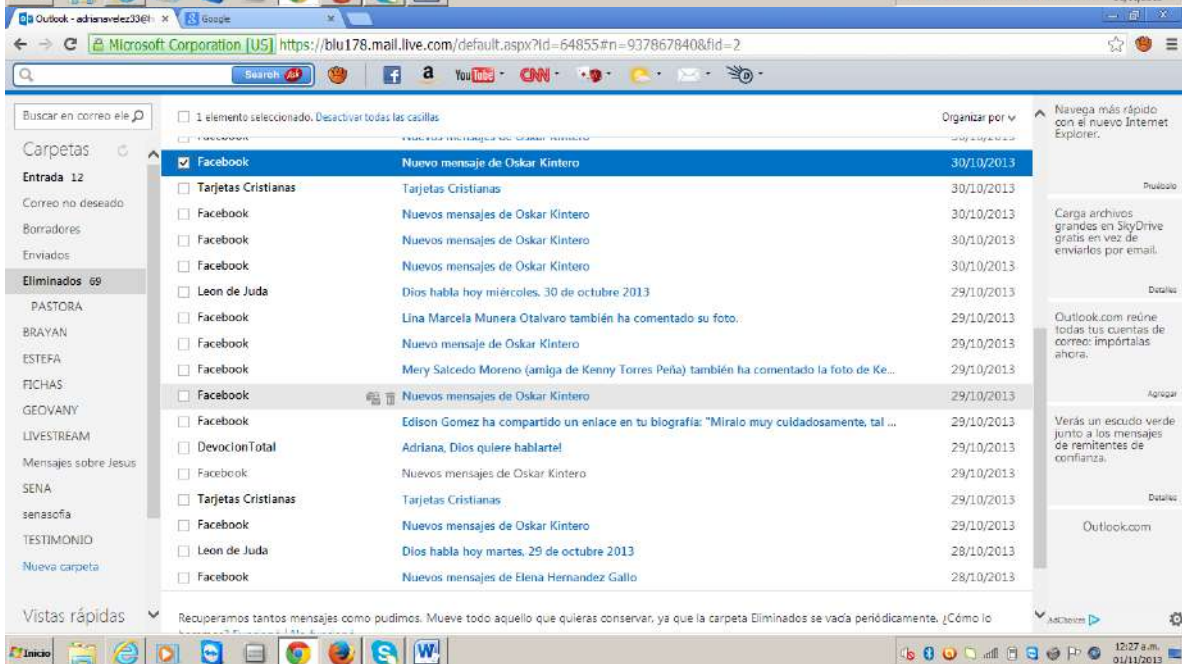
Outlook - adrianavelez33@ ×
Google ×
Microsoft Corporation [US] https://blu178.mail.live.com/default.aspx?id=64855#n=937867840&fid=2
Search
You Tube · CNN ·

Buscar en correo ele
Carpetas
Entrada 12
Correo no deseado
Borradores
Enviados
Eliminados 69
PASTORA
BRAYAN
ESTEFA
FICHAS
GEOVANY
LIVESTREAM
Mensajes sobre Jesus
SENA
senasofia
TESTIMONIO
Nueva carpeta
Vistas rápidas

1 elemento seleccionado. Desactivar todas las casillas
Organizar por

| | | |
|---|---|---|
| Facebook | Nuevo mensaje de Oskar Kintero | 30/10/2013 |
| Tarjetas Cristianas | Tarjetas Cristianas | 30/10/2013 |
| Facebook | Nuevos mensajes de Oskar Kintero | 30/10/2013 |
| Facebook | Nuevos mensajes de Oskar Kintero | 30/10/2013 |
| Facebook | Nuevos mensajes de Oskar Kintero | 30/10/2013 |
| Leon de Juda | Dios habla hoy miércoles, 30 de octubre 2013 | 29/10/2013 |
| Facebook | Lina Marcela Munera Otalvaro también ha comentado su foto. | 29/10/2013 |
| Facebook | Nuevo mensaje de Oskar Kintero | 29/10/2013 |
| Facebook | Mery Salcedo Moreno (amiga de Kenny Torres Peña) también ha comentado la foto de Ke... | 29/10/2013 |
| Facebook | Nuevos mensajes de Oskar Kintero | 29/10/2013 |
| Facebook | Edison Gomez ha compartido un enlace en tu biografía: "Miralo muy cuidadosamente, tal ... | 29/10/2013 |
| DevocionTotal | Adriana, Dios quiere hablarte! | 29/10/2013 |
| Facebook | Nuevos mensajes de Oskar Kintero | 29/10/2013 |
| Tarjetas Cristianas | Tarjetas Cristianas | 29/10/2013 |
| Facebook | Nuevos mensajes de Oskar Kintero | 29/10/2013 |
| Leon de Juda | Dios habla hoy martes, 29 de octubre 2013 | 28/10/2013 |
| Facebook | Nuevos mensajes de Elena Hernandez Gallo | 28/10/2013 |

Recuperamos tantos mensajes como pudimos. Mueve todo aquello que quieras conservar, ya que la carpeta Eliminados se vacía periódicamente. ¿Cómo lo

Navega más rápido con el nuevo Internet Explorer.
Pruébalo
Carga archivos grandes en SkyDrive gratis en vez de enviarlos por email.
Detalles
Outlook.com reúne todas tus cuentas de correo: impórtalas ahora.
Agregar
Verás un escudo verde junto a los mensajes de remitentes de confianza.
Detalles
Outlook.com
AdChoices

Inicio
12:27 a.m.
01/11/2013